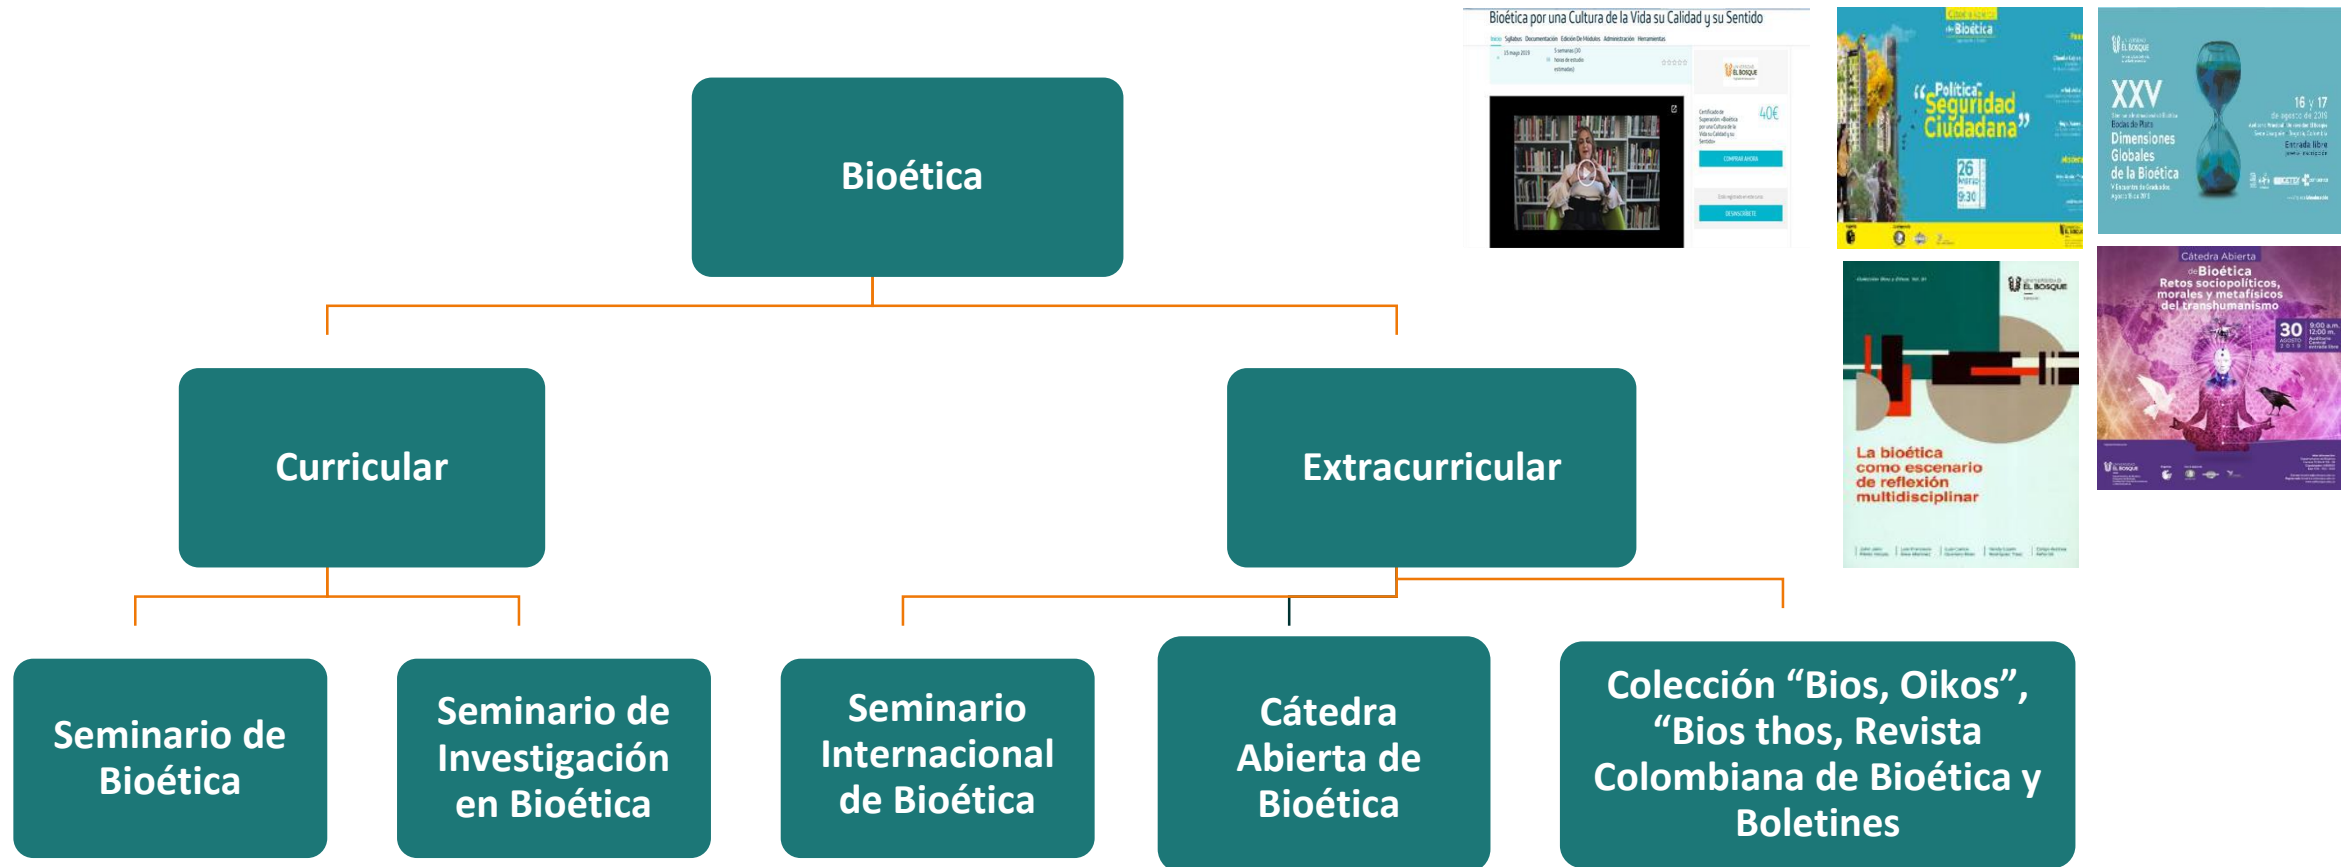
Bioética

Curricular

Extracurricular

Seminario de Bioética

Seminario de Investigación en Bioética

Seminario Internacional de Bioética

Cátedra Abierta de Bioética

Colección “Bios, Oikos”, “Bios thos, Revista Colombiana de Bioética y Boletines

Bioética por una Cultura de la Vida su Calidad y su Sentido

40€

“Política Seguridad Ciudadana”

26

XXV Dimensiones Globales de la Bioética

16 y 17

Entrada libre

EL BOSQUE

La bioética como escenario de reflexión multidisciplinar

Cátedra Abierta de Bioética Retos sociopolíticos, morales y metafísicos del transhumanismo

30